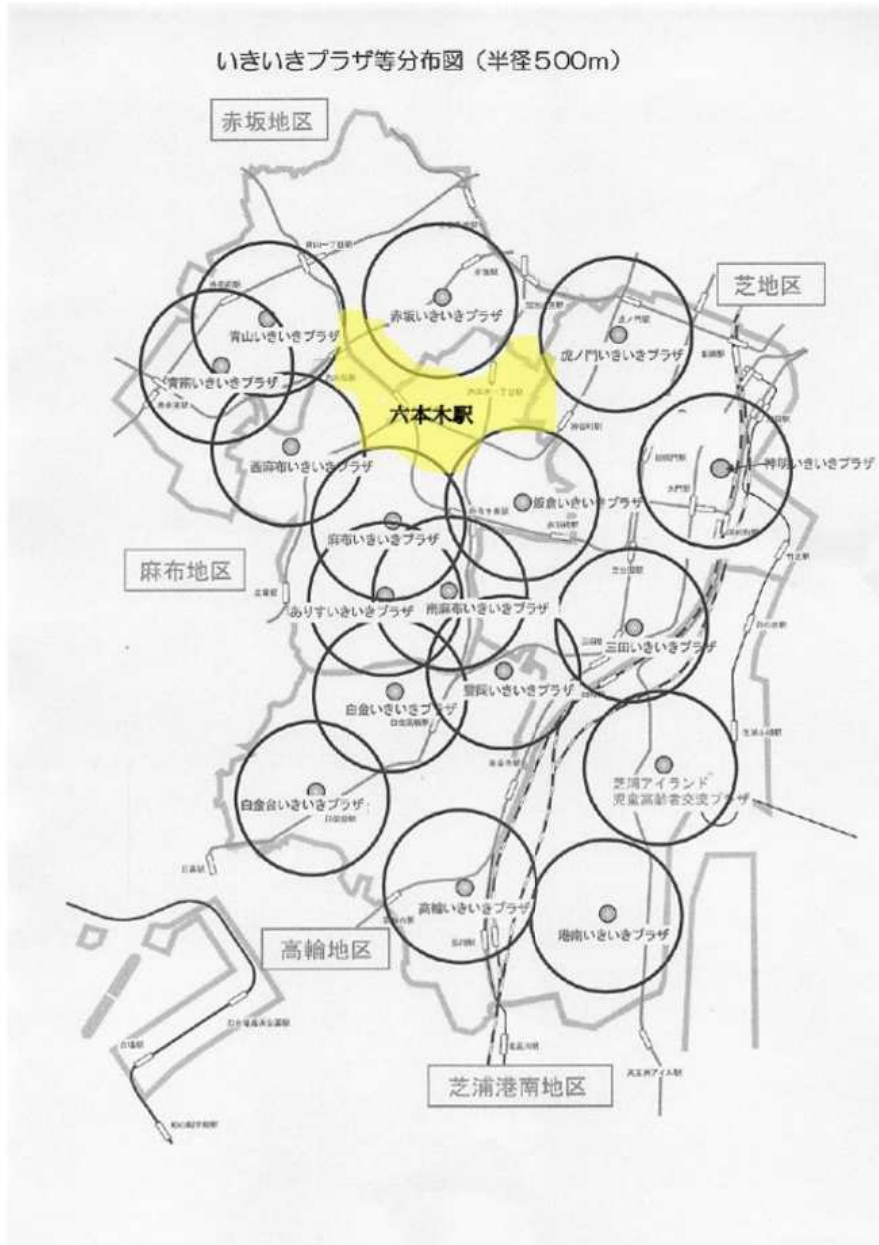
いきいきプラザ等分布図（半径500m）

赤坂地区

芝地区

麻布地区

高輪地区

芝浦港南地区

赤坂いきいきプラザ

青山いきいきプラザ

青南いきいきプラザ

虎ノ門いきいきプラザ

六本木駅

西麻布いきいきプラザ

神明いきいきプラザ

飯倉いきいきプラザ

麻布いきいきプラザ

ありすいきいきプラザ

南麻布いきいきプラザ

三田いきいきプラザ

白金いきいきプラザ

港区いきいきプラザ

芝浦アイランド 児童高齢者交流プラザ

白金台いきいきプラザ

高輪いきいきプラザ

港南いきいきプラザ